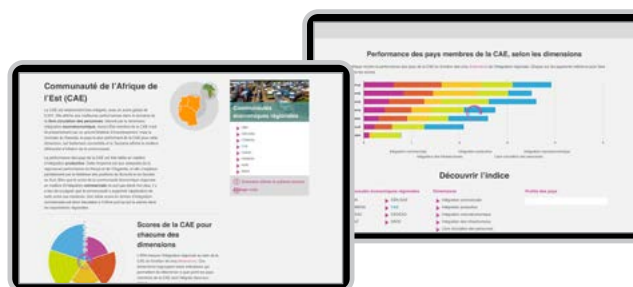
Performance des pays membres de la CAE, selon les dimensions

Découvrir l'indice

Communauté de l'Afrique de l'Est (CAE)

Communautés économiques régionales

Scores de la CAE pour chacune des dimensions